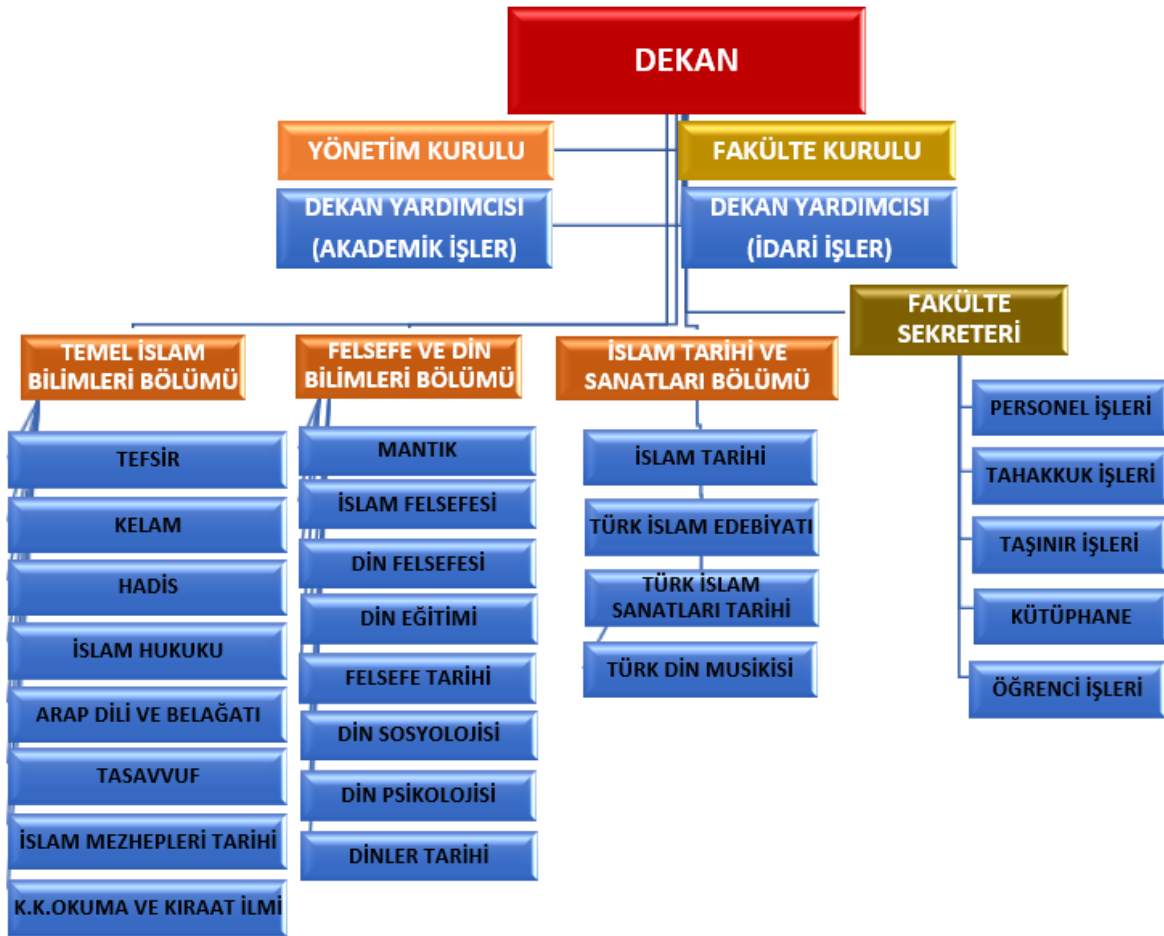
DEKAN

YÖNETİM KURULU

FAKÜLTE KURULU

DEKAN YARDIMCISI (AKADEMİK İŞLER)

DEKAN YARDIMCISI (İDARİ İŞLER)

FAKÜLTE SEKRETERİ

TEMEL İSLAM BİLİMLERİ BÖLÜMÜ

TEFSİR

KELAM

HADİS

İSLAM HUKUKU

ARAP DİLİ VE BELAĞATI

TASAVVUF

İSLAM MEZHEPLERİ TARİHİ

K.K.OKUMA VE KIRAAT İLMİ

FELSEFE VE DİN BİLİMLERİ BÖLÜMÜ

MANTIK

İSLAM FELSEFESİ

DİN FELSEFESİ

DİN EĞİTİMİ

FELSEFE TARİHİ

DİN SOSYOLOJİSİ

DİN PSİKOLOJİSİ

DİNLER TARİHİ

İSLAM TARİHİ VE SANATLARI BÖLÜMÜ

İSLAM TARİHİ

TÜRK İSLAM EDEBİYATI

TÜRK İSLAM SANATLARI TARİHİ

TÜRK DİN MUSİKİSİ

PERSONEL İŞLERİ

TAHAKKUK İŞLERİ

TAŞINIR İŞLERİ

KÜTÜPHANE

ÖĞRENCİ İŞLERİ